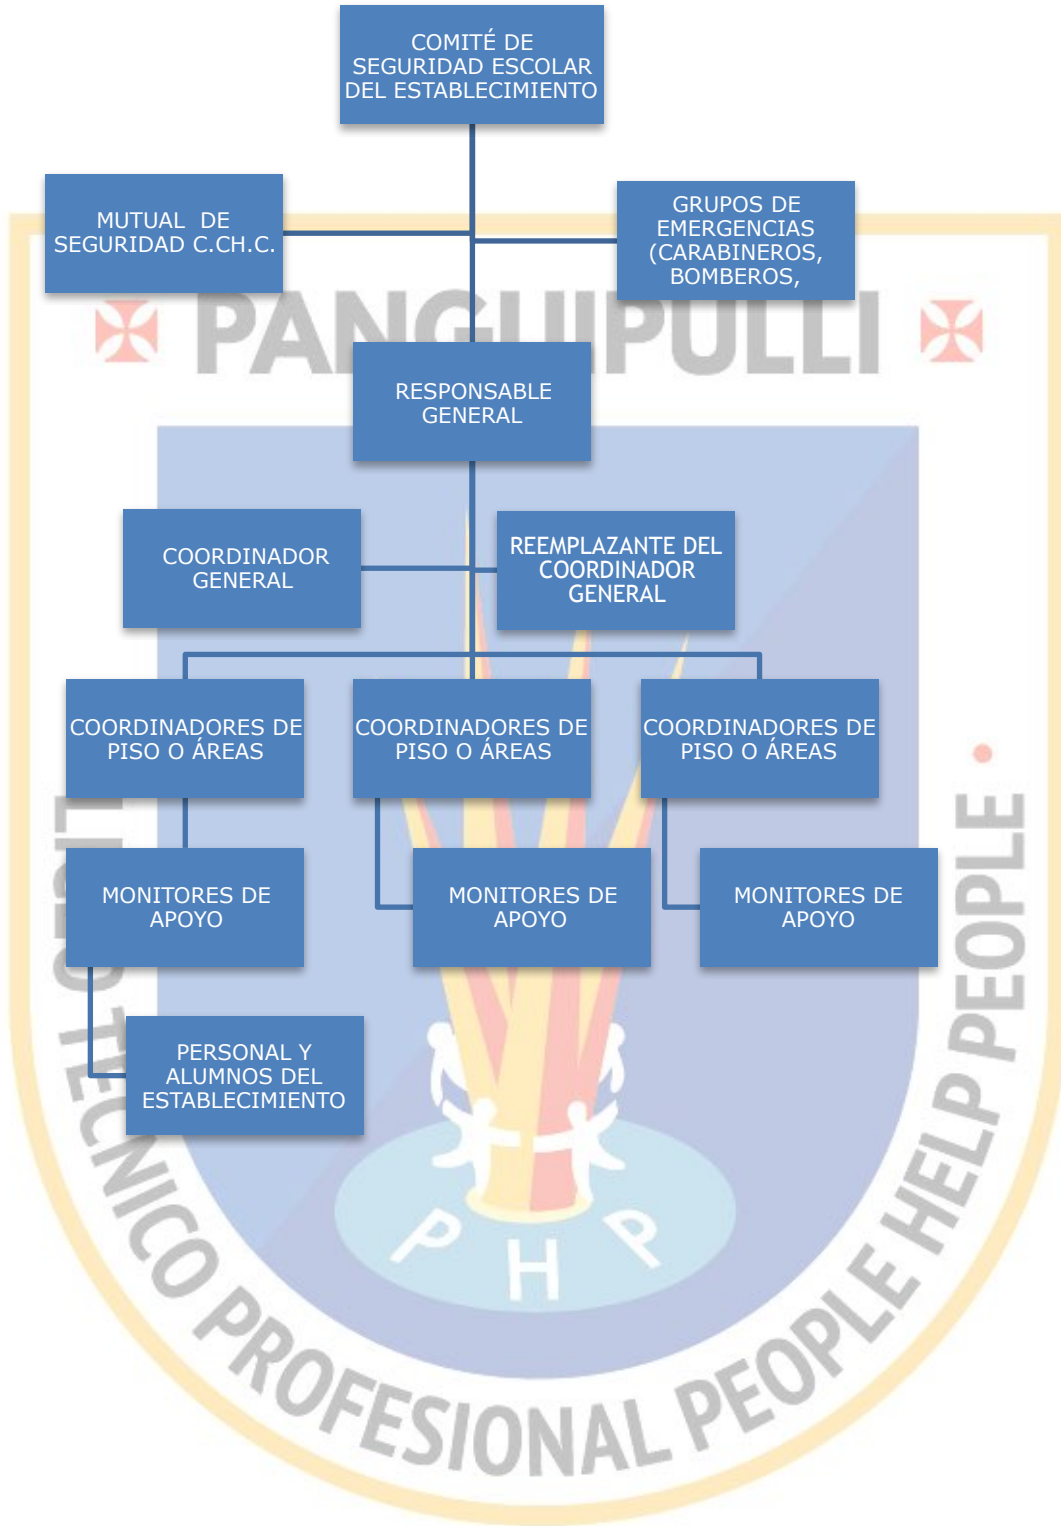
COMITÉ DE SEGURIDAD ESCOLAR DEL ESTABLECIMIENTO

MUTUAL DE SEGURIDAD C.CH.C.

GRUPOS DE EMERGENCIAS (CARABINEROS, BOMBEROS,

PANGUIPULLI

RESPONSABLE GENERAL

COORDINADOR GENERAL

REEMPLAZANTE DEL COORDINADOR GENERAL

COORDINADORES DE PISO O ÁREAS

COORDINADORES DE PISO O ÁREAS

COORDINADORES DE PISO O ÁREAS

MONITORES DE APOYO

MONITORES DE APOYO

MONITORES DE APOYO

PERSONAL Y ALUMNOS DEL ESTABLECIMIENTO

PHP

LICEO TECNICO PROFESIONAL PEOPLE HELP PEOPLE